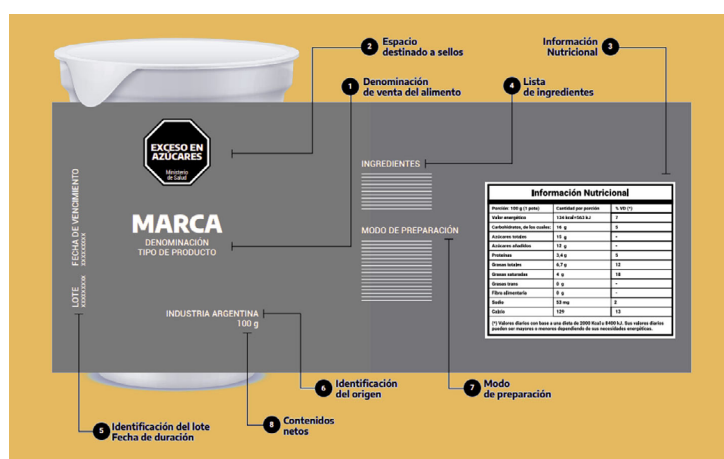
2 Espacio destinado a sellos

Información Nutricional 3

1 Denominación de venta del alimento

4 Lista de ingredientes

EXCESO EN AZÚCARES
Ministerio de Salud

INGREDIENTES

MARCA
DENOMINACIÓN
TIPO DE PRODUCTO

MODO DE PREPARACIÓN

FECHA DE VENCIMIENTO
XX.XX.XXXX

LOTE
XXXXXXXX

INDUSTRIA ARGENTINA
100 g

Información Nutricional

| Porción: 100 g (1 pote) | Cantidad por porción | % VD (*) |
|---|---|---|
| Valor energético | 134 kcal=563 kJ | 7 |
| Carbohidratos, de los cuales: | 16 g | 5 |
| Azúcares totales | 15 g | - |
| Azúcares añadidos | 12 g | - |
| Proteínas | 3,4 g | 5 |
| Grasas totales | 6,7 g | 12 |
| Grasas saturadas | 4 g | 18 |
| Grasas trans | 0 g | - |
| Fibra alimentaria | 0 g | - |
| Sodio | 53 mg | 2 |
| Calcio | 129 | 13 |

(*) Valores diarios con base a una dieta de 2000 Kcal o 8400 kJ. Sus valores diarios pueden ser mayores o menores dependiendo de sus necesidades energéticas.

6 Identificación del origen

7 Modo de preparación

8 Contenidos netos

5 Identificación del lote Fecha de duración